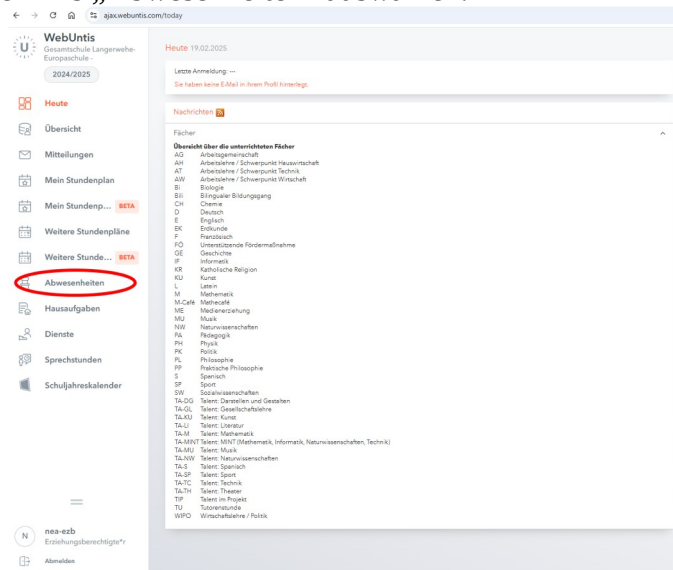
ajax.webuntis.com/today

WebUntis
Gesamtschule Langerwehe-Europaschule -
2024/2025

Heute
Übersicht
Mitteilungen
Mein Stundenplan
Mein Stundenp... BETA
Weitere Stundenpläne
Weitere Stunde... BETA
Abwesenheiten
Hausaufgaben
Dienste
Sprechstunden
Schuljahreskalender

N nea-ezb
Erziehungsberechtigte*r
Abmelden

Heute 19.02.2025

Letzte Anmeldung: ---
Sie haben keine E-Mail in Ihrem Profil hinterlegt.

Nachrichten

Fächer

Übersicht über die unterrichteten Fächer
AG Arbeitsgemeinschaft
AH Arbeitslehre / Schwerpunkt Hauswirtschaft
AT Arbeitslehre / Schwerpunkt Technik
AW Arbeitslehre / Schwerpunkt Wirtschaft
BI Biologie
BIL Bilingualer Bildungsgang
CH Chemie
D Deutsch
E Englisch
EK Erdkunde
F Französisch
FÖ Unterstützende Fördermaßnahme
GE Geschichte
IF Informatik
KR Katholische Religion
KU Kunst
L Latein
M Mathematik
M-Café Mathecafé
ME Medienerziehung
MU Musik
NW Naturwissenschaften
PA Pädagogik
PH Physik
PK Politik
PL Philosophie
PP Praktische Philosophie
S Spanisch
SP Sport
SW Sozialwissenschaften
TA-DG Talent: Darstellen und Gestalten
TA-GL Talent: Gesellschaftslehre
TA-KU Talent: Kunst
TA-LI Talent: Literatur
TA-M Talent: Mathematik
TA-MINT Talent: MINT (Mathematik, Informatik, Naturwissenschaften, Technik)
TA-MU Talent: Musik
TA-NW Talent: Neturwissenschaften
TA-S Talent: Spanisch
TA-SP Talent: Sport
TA-TC Talent: Technik
TA-TH Talent: Theater
TIP Talent im Projekt
TU Tutorenstunde
WIPO Wirtschaftslehre / Politik